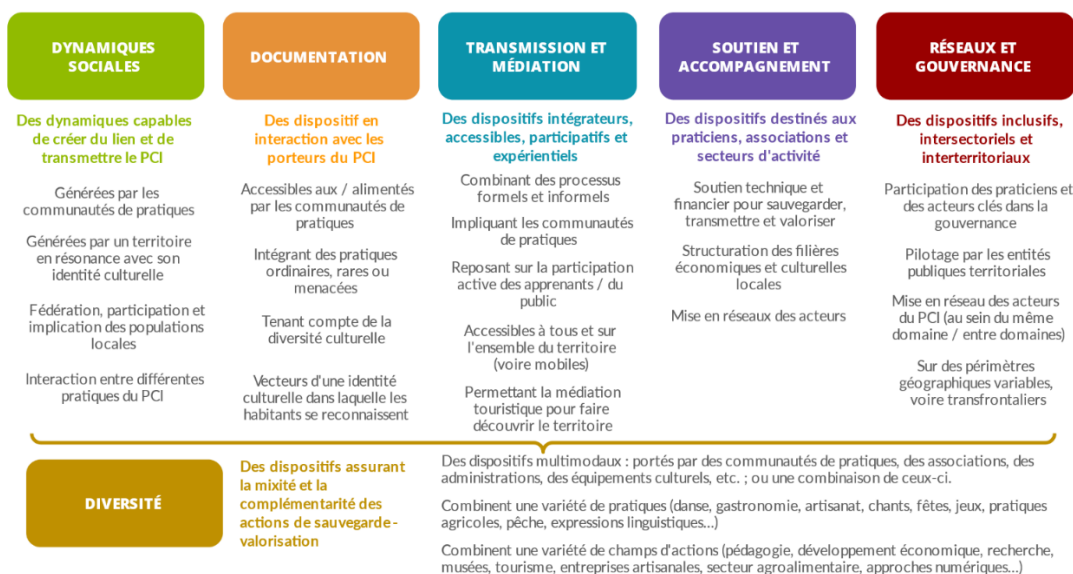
DYNAMIQUES SOCIALES

Des dynamiques capables de créer du lien et de transmettre le PCI

Générées par les communautés de pratiques

Générées par un territoire en résonance avec son identité culturelle

Fédération, participation et implication des populations locales

Interaction entre différentes pratiques du PCI

DOCUMENTATION

Des dispositif en interaction avec les porteurs du PCI

Accessibles aux / alimentés par les communautés de pratiques

Intégrant des pratiques ordinaires, rares ou menacées

Tenant compte de la diversité culturelle

Vecteurs d'une identité culturelle dans laquelle les habitants se reconnaissent

TRANSMISSION ET MÉDIATION

Des dispositifs intégrateurs, accessibles, participatifs et expérientiels

Combinant des processus formels et informels

Impliquant les communautés de pratiques

Reposant sur la participation active des apprenants / du public

Accessibles à tous et sur l'ensemble du territoire (voire mobiles)

Permettant la médiation touristique pour faire découvrir le territoire

SOUTIEN ET ACCOMPAGNEMENT

Des dispositifs destinés aux praticiens, associations et secteurs d'activité

Soutien technique et financier pour sauvegarder, transmettre et valoriser

Structuration des filières économiques et culturelles locales

Mise en réseaux des acteurs

RÉSEAUX ET GOUVERNANCE

Des dispositifs inclusifs, intersectoriels et interterritoriaux

Participation des praticiens et des acteurs clés dans la gouvernance

Pilotage par les entités publiques territoriales

Mise en réseau des acteurs du PCI (au sein du même domaine / entre domaines)

Sur des périmètres géographiques variables, voire transfrontaliers

DIVERSITÉ

Des dispositifs assurant la mixité et la complémentarité des actions de sauvegarde - valorisation

Des dispositifs multimodaux : portés par des communautés de pratiques, des associations, des administrations, des équipements culturels, etc. ; ou une combinaison de ceux-ci.

Combinent une variété de pratiques (danse, gastronomie, artisanat, chants, fêtes, jeux, pratiques agricoles, pêche, expressions linguistiques…)

Combinent une variété de champs d'actions (pédagogie, développement économique, recherche, musées, tourisme, entreprises artisanales, secteur agroalimentaire, approches numériques…)